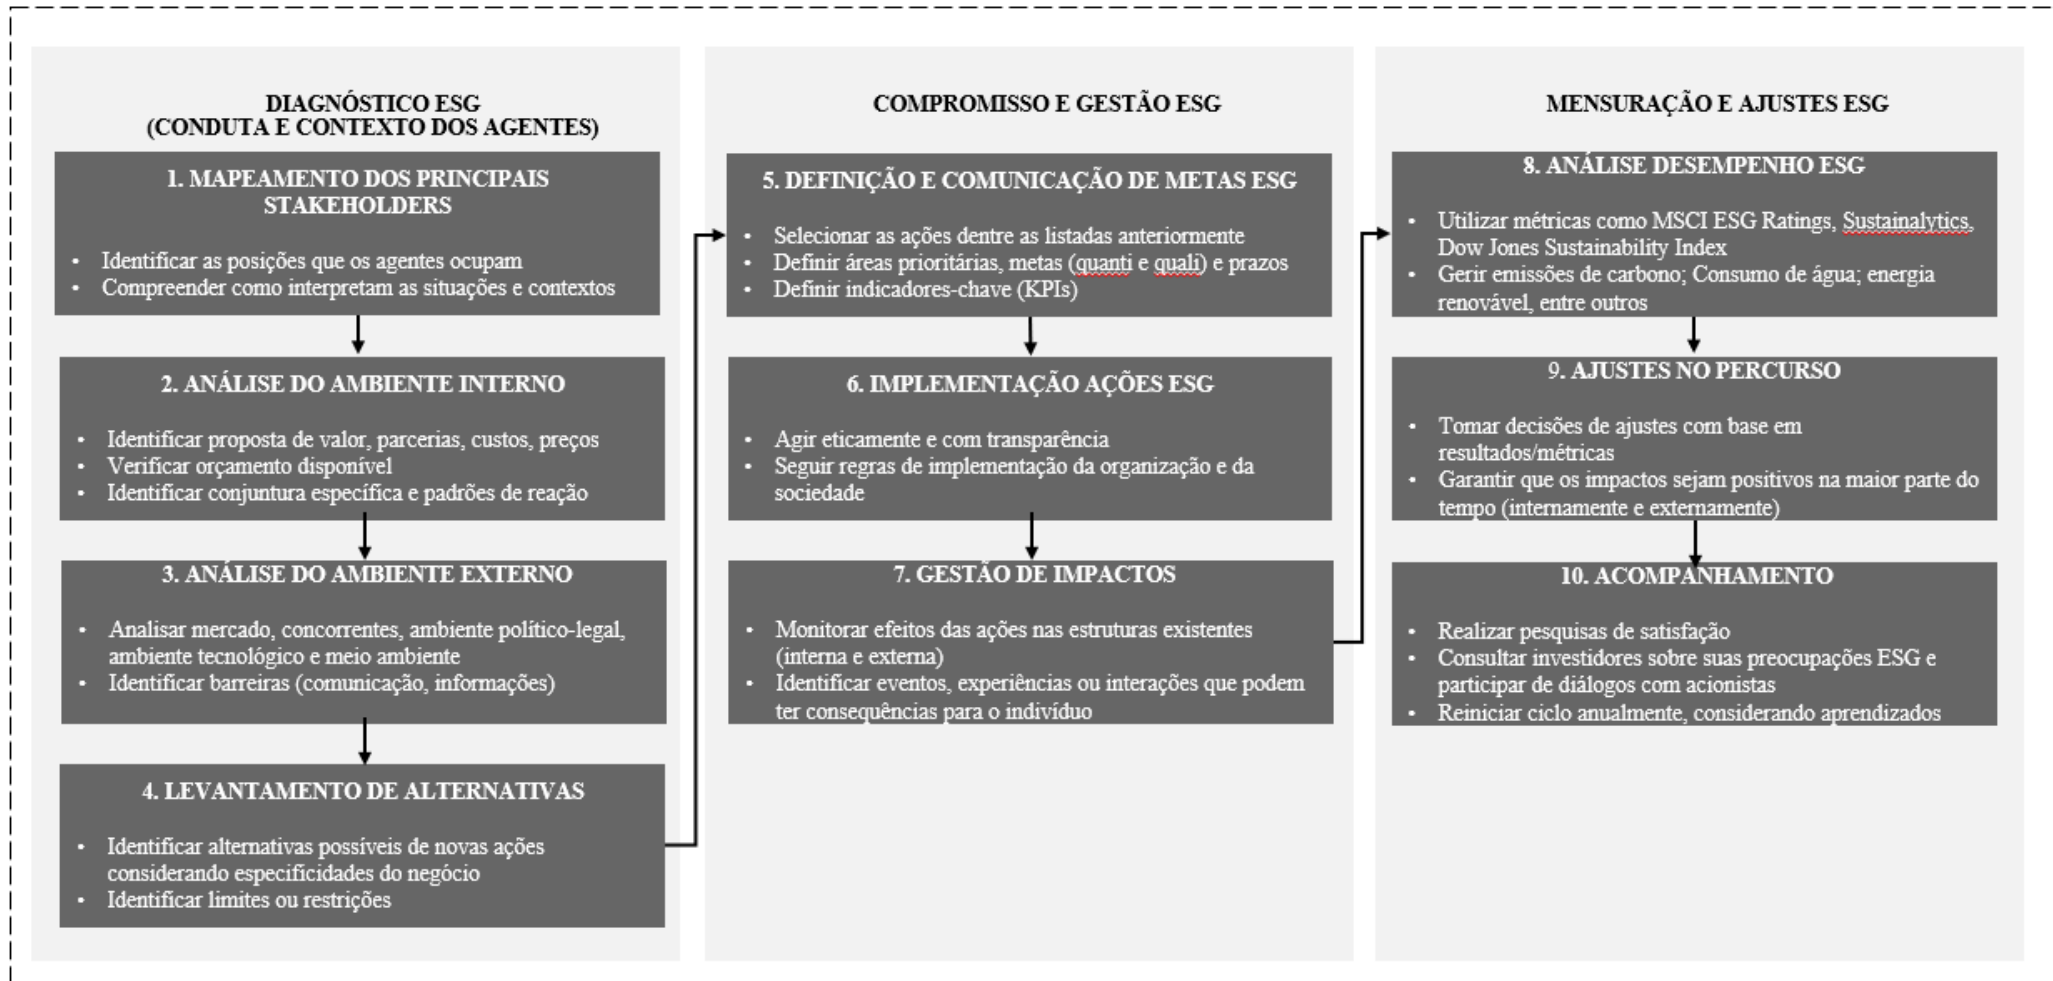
DIAGNÓSTICO ESG
(CONDUTA E CONTEXTO DOS AGENTES)

1. MAPEAMENTO DOS PRINCIPAIS STAKEHOLDERS

- Identificar as posições que os agentes ocupam
- Compreender como interpretam as situações e contextos

2. ANÁLISE DO AMBIENTE INTERNO

- Identificar proposta de valor, parcerias, custos, preços
- Verificar orçamento disponível
- Identificar conjuntura específica e padrões de reação

3. ANÁLISE DO AMBIENTE EXTERNO

- Analisar mercado, concorrentes, ambiente político-legal, ambiente tecnológico e meio ambiente
- Identificar barreiras (comunicação, informações)

4. LEVANTAMENTO DE ALTERNATIVAS

- Identificar alternativas possíveis de novas ações considerando especificidades do negócio
- Identificar limites ou restrições

COMPROMISSO E GESTÃO ESG

5. DEFINIÇÃO E COMUNICAÇÃO DE METAS ESG

- Selecionar as ações dentre as listadas anteriormente
- Definir áreas prioritárias, metas (quanti e quali) e prazos
- Definir indicadores-chave (KPIs)

6. IMPLEMENTAÇÃO AÇÕES ESG

- Agir eticamente e com transparência
- Seguir regras de implementação da organização e da sociedade

7. GESTÃO DE IMPACTOS

- Monitorar efeitos das ações nas estruturas existentes (interna e externa)
- Identificar eventos, experiências ou interações que podem ter consequências para o indivíduo

MENSURAÇÃO E AJUSTES ESG

8. ANÁLISE DESEMPENHO ESG

- Utilizar métricas como MSCI ESG Ratings, Sustainalytics, Dow Jones Sustainability Index
- Gerir emissões de carbono; Consumo de água; energia renovável, entre outros

9. AJUSTES NO PERCURSO

- Tomar decisões de ajustes com base em resultados/métricas
- Garantir que os impactos sejam positivos na maior parte do tempo (internamente e externamente)

10. ACOMPANHAMENTO

- Realizar pesquisas de satisfação
- Consultar investidores sobre suas preocupações ESG e participar de diálogos com acionistas
- Reiniciar ciclo anualmente, considerando aprendizados